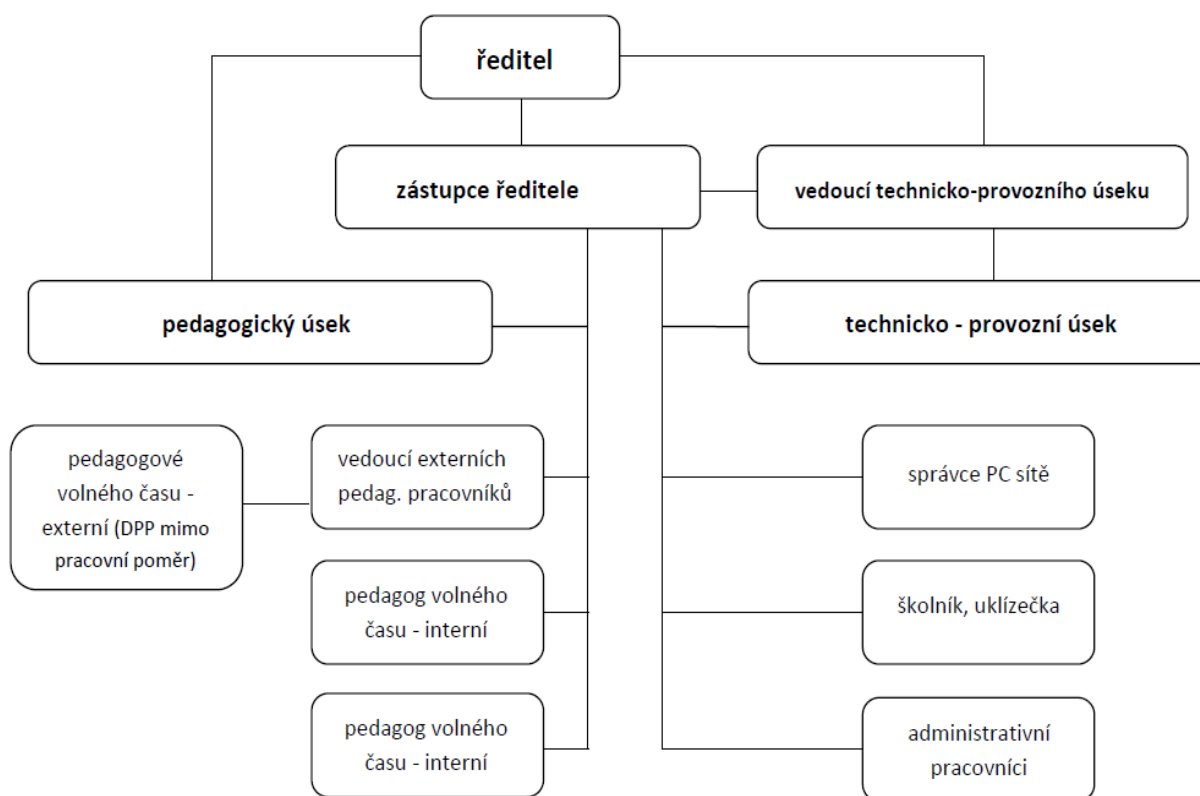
ředitel

zástupce ředitele

vedoucí technicko-provozního úseku

pedagogický úsek

technicko - provozní úsek

pedagogové volného času - externí (DPP mimo pracovní poměr)

vedoucí externích pedag. pracovníků

pedagog volného času - interní

pedagog volného času - interní

správce PC sítě

školník, uklízečka

administrativní pracovníci